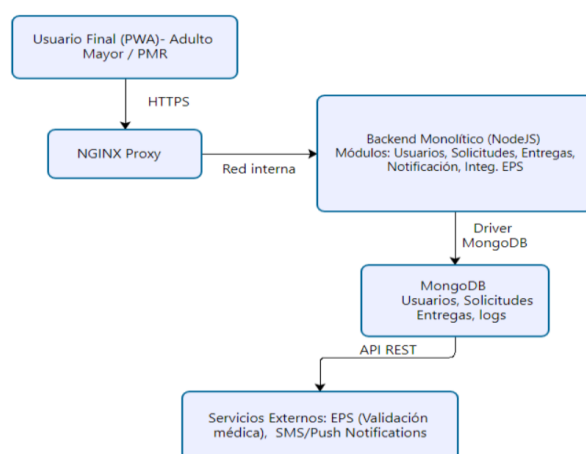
Usuario Final (PWA)- Adulto Mayor / PMR

HTTPS

NGINX Proxy

Red interna

Backend Monolítico (NodeJS)
Módulos: Usuarios, Solicitudes, Entregas, Notificación, Integ. EPS

Driver MongoDB

MongoDB
Usuarios, Solicitudes
Entregas, logs

API REST

Servicios Externos: EPS (Validación médica), SMS/Push Notifications